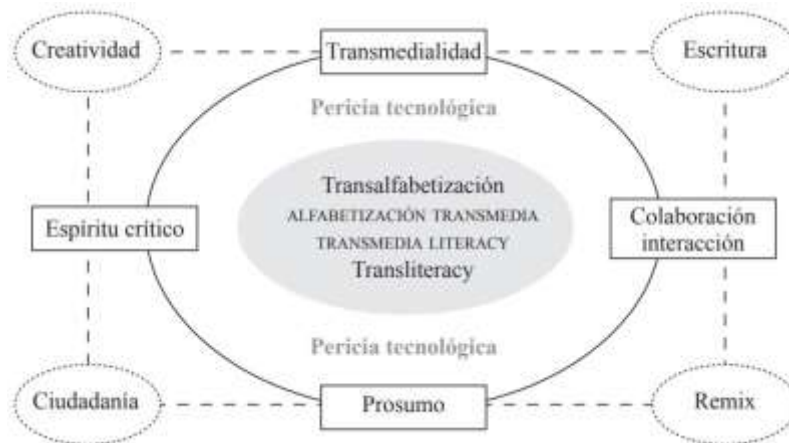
Creatividad

Transmedialidad

Escritura

Pericia tecnológica

Espíritu crítico

Transalfabetización
ALFABETIZACIÓN TRANSMEDIA
TRANSMEDIA LITERACY
Transliteracy

Colaboración interacción

Pericia tecnológica

Ciudadanía

Prosumo

Remix